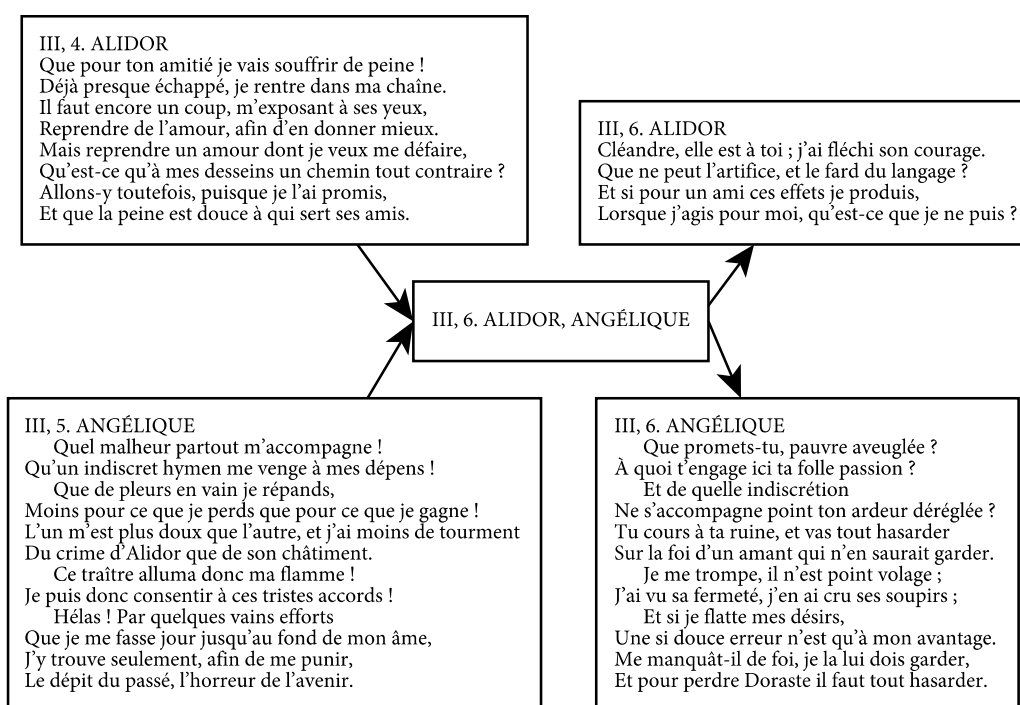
III, 4. ALIDOR
Que pour ton amitié je vais souffrir de peine !
Déjà presque échappé, je rentre dans ma chaîne.
Il faut encore un coup, m'exposant à ses yeux,
Reprendre de l'amour, afin d'en donner mieux.
Mais reprendre un amour dont je veux me défaire,
Qu'est-ce qu'à mes desseins un chemin tout contraire ?
Allons-y toutefois, puisque je l'ai promis,
Et que la peine est douce à qui sert ses amis.

III, 6. ALIDOR
Cléandre, elle est à toi ; j'ai fléchi son courage.
Que ne peut l'artifice, et le fard du langage ?
Et si pour un ami ces effets je produis,
Lorsque j'agis pour moi, qu'est-ce que je ne puis ?

III, 6. ALIDOR, ANGÉLIQUE

III, 5. ANGÉLIQUE
Quel malheur partout m'accompagne !
Qu'un indiscret hymen me venge à mes dépens !
Que de pleurs en vain je répands,
Moins pour ce que je perds que pour ce que je gagne !
L'un m'est plus doux que l'autre, et j'ai moins de tourment
Du crime d'Alidor que de son châtiment.
Ce traître alluma donc ma flamme !
Je puis donc consentir à ces tristes accords !
Hélas ! Par quelques vains efforts
Que je me fasse jour jusqu'au fond de mon âme,
J'y trouve seulement, afin de me punir,
Le dépit du passé, l'horreur de l'avenir.

III, 6. ANGÉLIQUE
Que promets-tu, pauvre aveuglée ?
À quoi t'engage ici ta folle passion ?
Et de quelle indiscrétion
Ne s'accompagne point ton ardeur déréglée ?
Tu cours à ta ruine, et vas tout hasarder
Sur la foi d'un amant qui n'en saurait garder.
Je me trompe, il n'est point volage ;
J'ai vu sa fermeté, j'en ai cru ses soupirs ;
Et si je flatte mes désirs,
Une si douce erreur n'est qu'à mon avantage.
Me manquât-il de foi, je la lui dois garder,
Et pour perdre Doraste il faut tout hasarder.